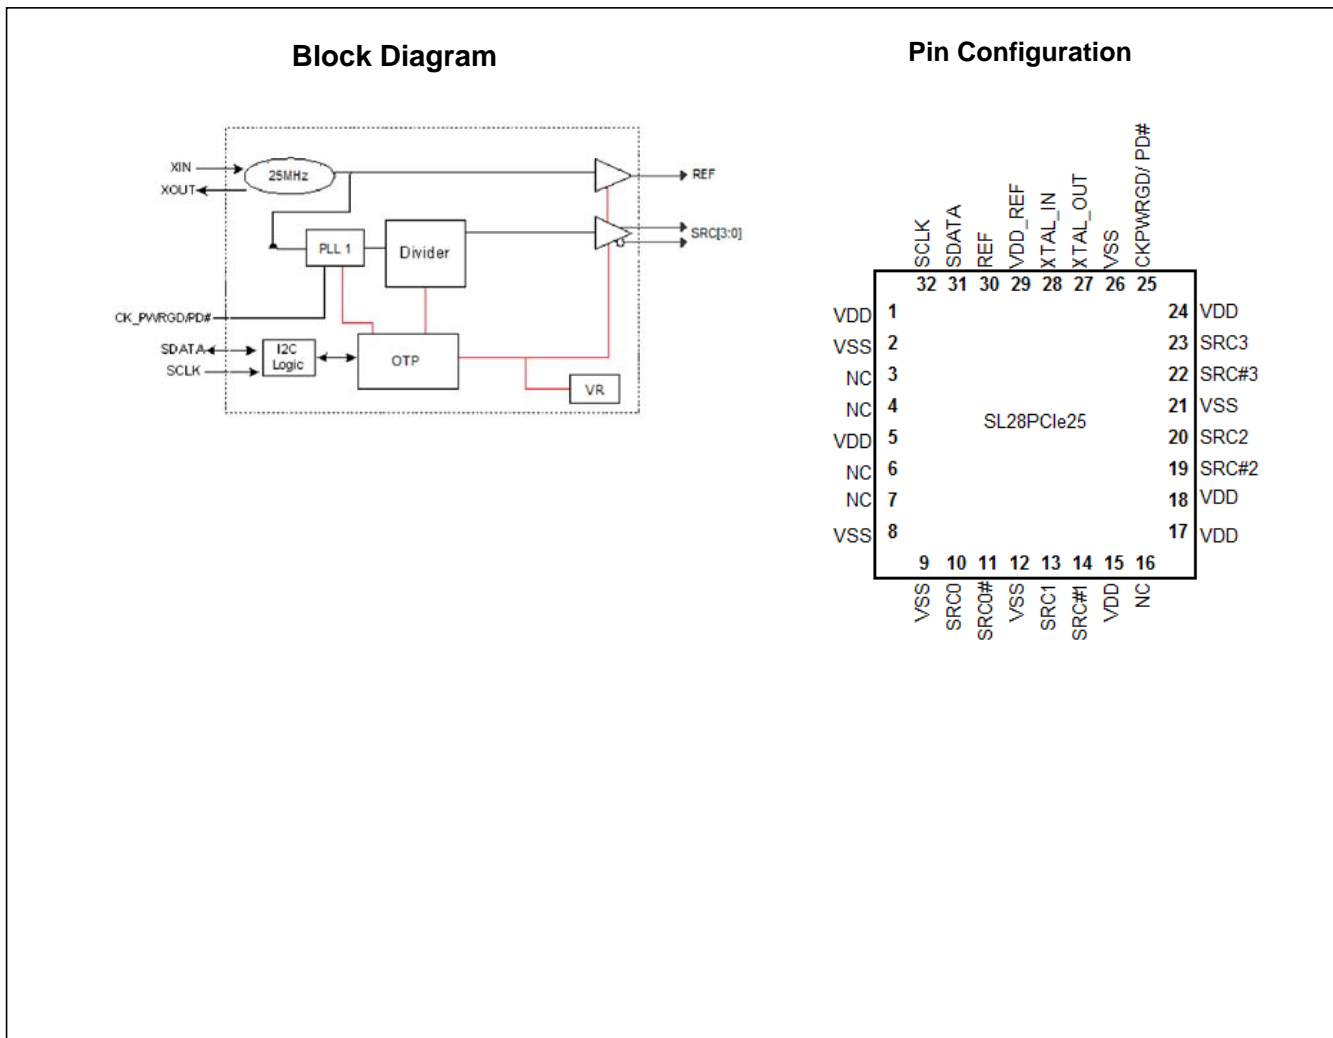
Block Diagram

XIN
XOUT
25MHz
REF
PLL 1
Divider
SRC[3:0]
CK_PWRGD/PD#
SDATA
SCLK
I2C Logic
OTP
VR

Pin Configuration

SCLK
SDATA
REF
VDD_REF
XTAL_IN
XTAL_OUT
VSS
CKPWRGD/ PD#
32 31 30 29 28 27 26 25

VDD 1
VSS 2
NC 3
NC 4
VDD 5
NC 6
NC 7
VSS 8

SL28PCIe25

24 VDD
23 SRC3
22 SRC#3
21 VSS
20 SRC2
19 SRC#2
18 VDD
17 VDD

9 10 11 12 13 14 15 16
VSS
SRC0
SRC0#
VSS
SRC1
SRC#I
VDD
NC